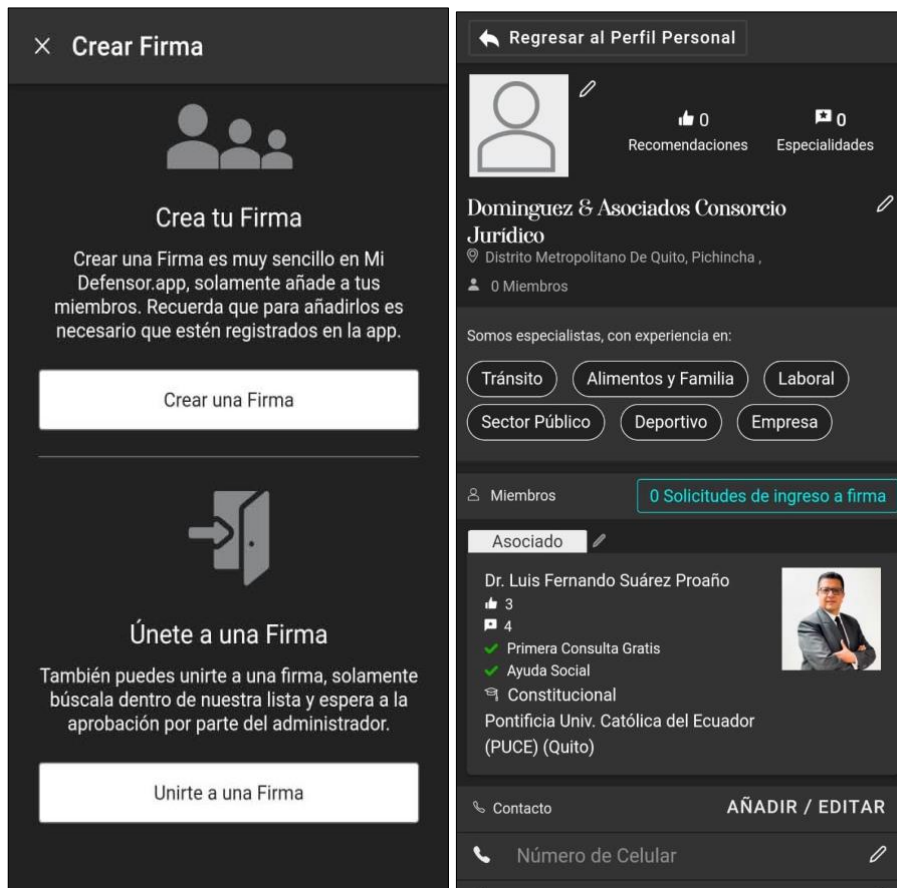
× Crear Firma

Crea tu Firma

Crear una Firma es muy sencillo en Mi Defensor.app, solamente añade a tus miembros. Recuerda que para añadirlos es necesario que estén registrados en la app.

Crear una Firma

Únete a una Firma

También puedes unirte a una firma, solamente búscala dentro de nuestra lista y espera a la aprobación por parte del administrador.

Unirte a una Firma

Regresar al Perfil Personal

0
Recomendaciones

0
Especialidades

Dominguez & Asociados Consorcio Jurídico
Distrito Metropolitano De Quito, Pichincha ,
0 Miembros

Somos especialistas, con experiencia en:

Tránsito
Alimentos y Familia
Laboral
Sector Público
Deportivo
Empresa

Miembros
0 Solicitudes de ingreso a firma

Asociado

Dr. Luis Fernando Suárez Proaño
3
4
Primera Consulta Gratis
Ayuda Social
Constitucional
Pontificia Univ. Católica del Ecuador (PUCE) (Quito)

Contacto
AÑADIR / EDITAR

Número de Celular